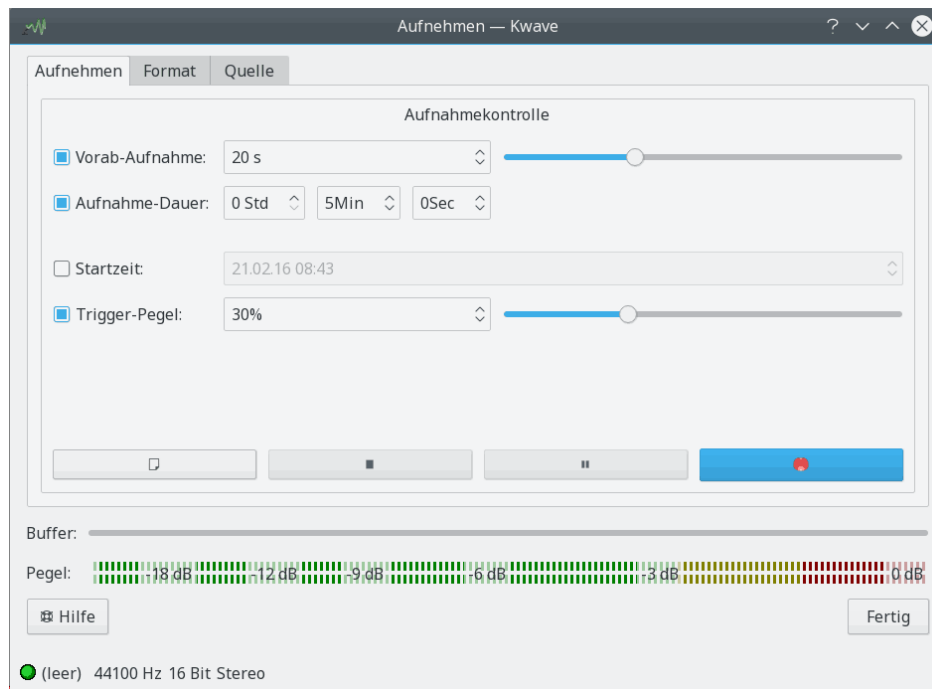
Aufnehmen — Kwave

Aufnehmen | Format | Quelle

Aufnahmekontrolle

Vorab-Aufnahme: 20 s

Aufnahme-Dauer: 0 Std 5Min 0Sec

Startzeit: 21.02.16 08:43

Trigger-Pegel: 30%

Buffer:

Pegel: -18 dB -12 dB -9 dB -6 dB -3 dB 0 dB

Hilfe

Fertig

(leer) 44100 Hz 16 Bit Stereo